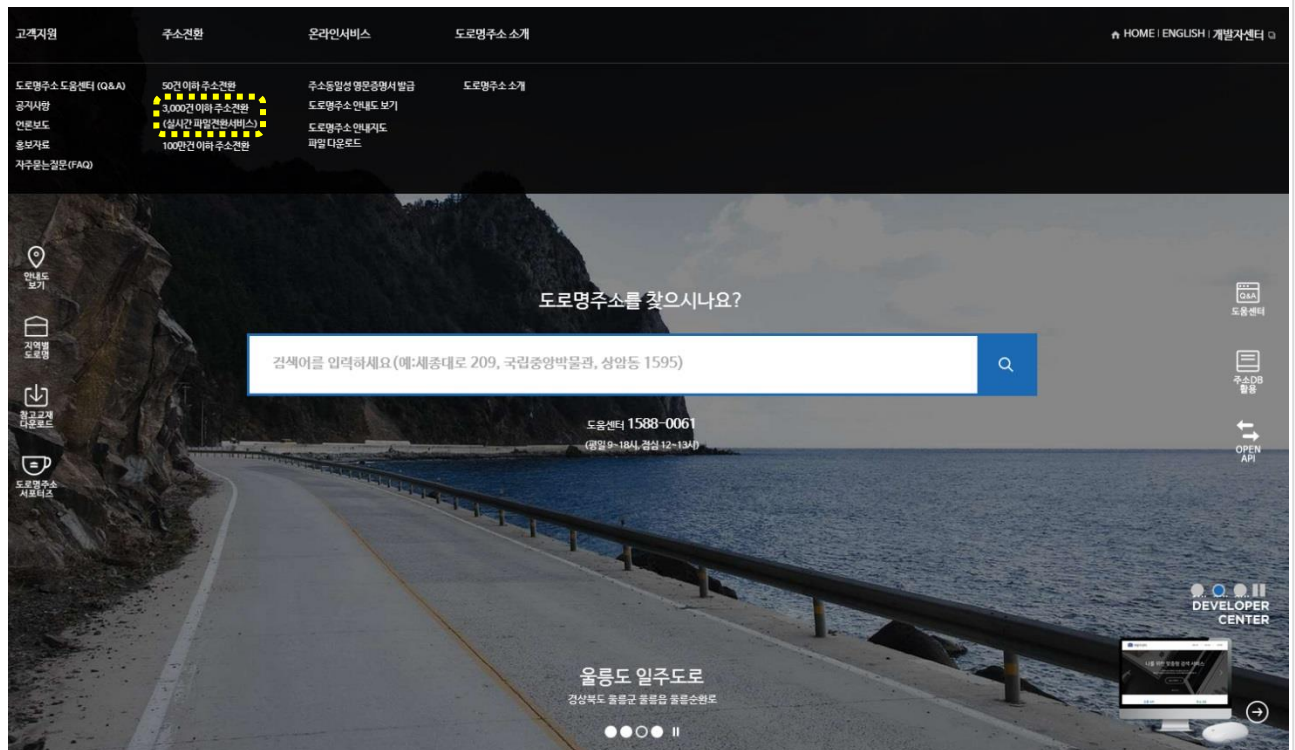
고객지원 주소전환 온라인서비스 도로명주소 소개

HOME | ENGLISH | 개발자센터

도로명주소 도움센터 (Q&A)
공지사항
언론보도
홍보자료
자주묻는질문(FAQ)

50건 이하 주소전환
3,000건 이하 주소전환
(실시간 파일전환서비스)
100만건 이하 주소전환

주소동일성 영문증명서 발급
도로명주소 안내도 보기
도로명주소 안내지도
파일 다운로드

도로명주소 소개

안내도 보기

지역별 도로명

참고교재 다운로드

도로명주소 서포터즈

도로명주소를 찾으시나요?

검색어를 입력하세요(예:세종대로 209, 국립중앙박물관, 상암동 1595)

도움센터 1588-0061
(평일 9~18시, 점심 12~13시)

Q&A
도움센터

주소DB 활용

OPEN API

DEVELOPER CENTER

울릉도 일주도로
경상북도 울릉군 울릉읍 울릉순환로